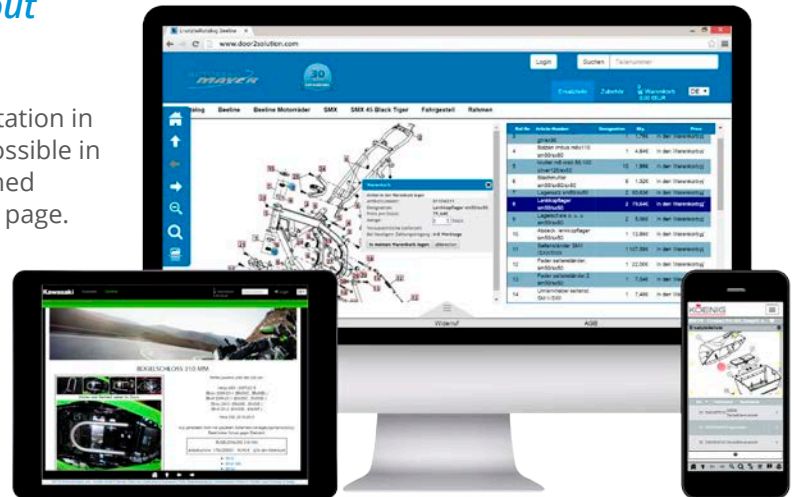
out

tation in
ossible in
ned
page.

Ersatzteilkatalog Beeline

www.door2solution.com

Login

Suchen

Teilenummer

MAYER

30

Ersatzteile

Zubehör

Warenkorb
0,00 EUR

DE

talog

Beeline

Beeline Motorräder

SMX

SMX 45 Black Tiger

Fahrgestell

Rahmen

Ref.No

Artikel-Nummer

Designation

Qty

Price

In den Warenkorb

Widerruf

AGB

Kawasaki

BÜGELSCHLOSS 210 MM

KOENIG